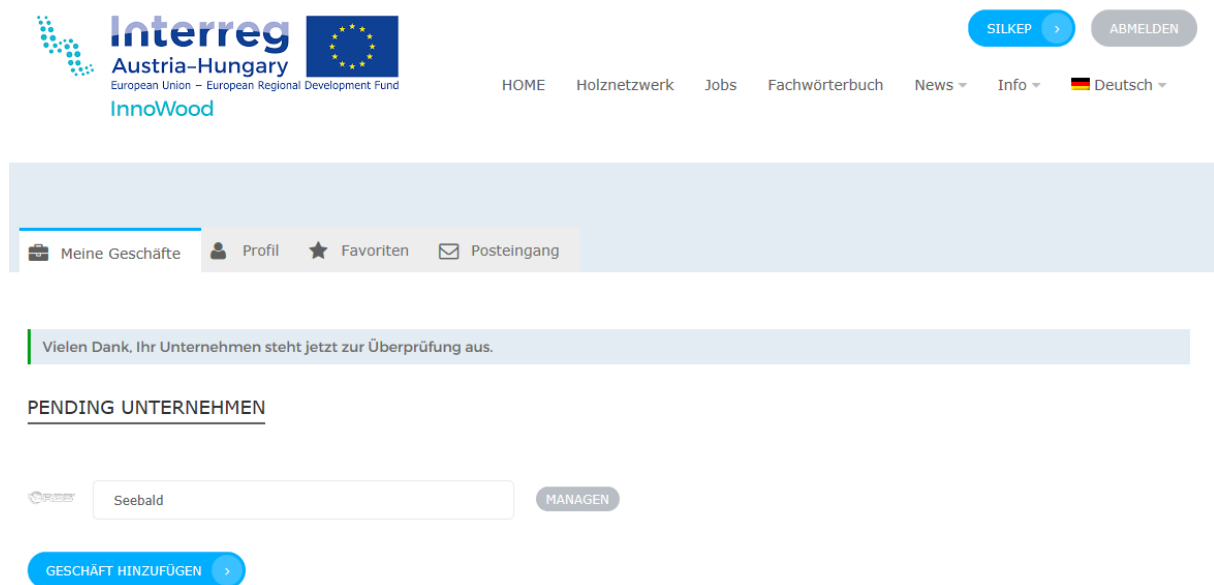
Interreg
Austria-Hungary
European Union – European Regional Development Fund
InnoWood

SILKEP ›
ABMELDEN

HOME Holznetzwerk Jobs Fachwörterbuch News Info Deutsch

Meine Geschäfte Profil Favoriten Posteingang

Vielen Dank, Ihr Unternehmen steht jetzt zur Überprüfung aus.

PENDING UNTERNEHMEN

Seebald
MANAGEN

GESCHÄFT HINZUFÜGEN ›